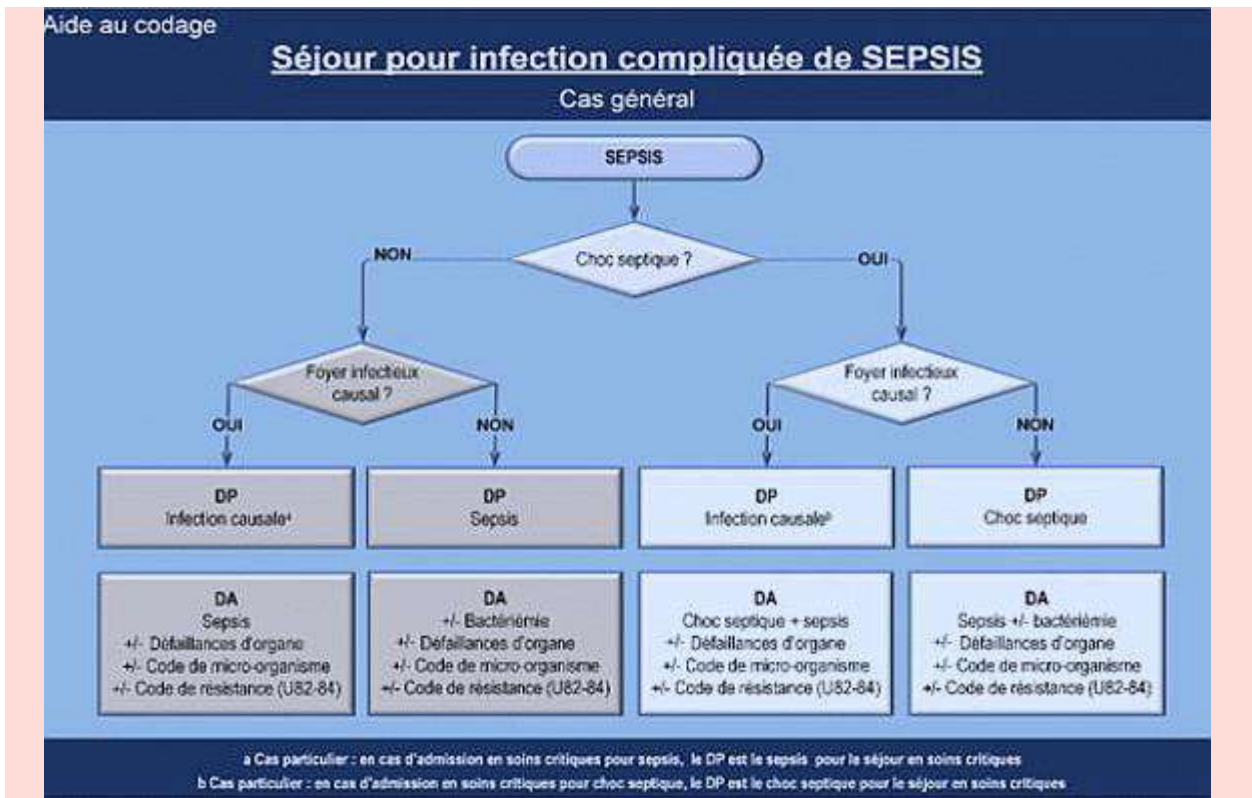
Aide au codage

Séjour pour infection compliquée de SEPSIS

Cas général

SEPSIS

Choc septique ?

NON

OUI

Foyer infectieux causal ?

OUI

NON

Foyer infectieux causal ?

OUI

NON

DP
Infection causale$^a$

DP
Sepsis

DP
Infection causale$^b$

DP
Choc septique

DA
Sepsis
+/- Défaillances d'organe
+/- Code de micro-organisme
+/- Code de résistance (U82-84)

DA
+/- Bactériémie
+/- Défaillances d'organe
+/- Code de micro-organisme
+/- Code de résistance (U82-84)

DA
Choc septique + sepsis
+/- Défaillances d'organe
+/- Code de micro-organisme
+/- Code de résistance (U82-84)

DA
Sepsis +/- bactériémie
+/- Défaillances d'organe
+/- Code de micro-organisme
+/- Code de résistance (U82-84)

a Cas particulier : en cas d'admission en soins critiques pour sepsis, le DP est le sepsis pour le séjour en soins critiques

b Cas particulier : en cas d'admission en soins critiques pour choc septique, le DP est le choc septique pour le séjour en soins critiques